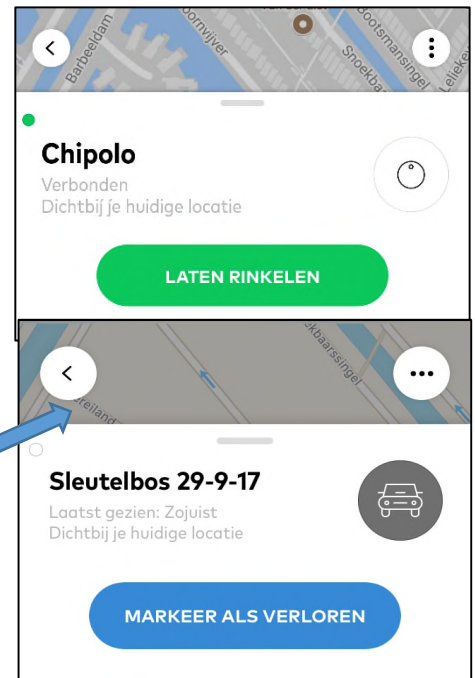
Barbeeldam
oornvijver
Snoekba
ootsmansingel
Leliek

Chipolo
Verbonden
Dichtbij je huidige locatie

LATEN RINKELEN

kbaarssingel
ellland

Sleutelbos 29-9-17
Laatst gezien: Zojuist
Dichtbij je huidige locatie

MARKEER ALS VERLOREN